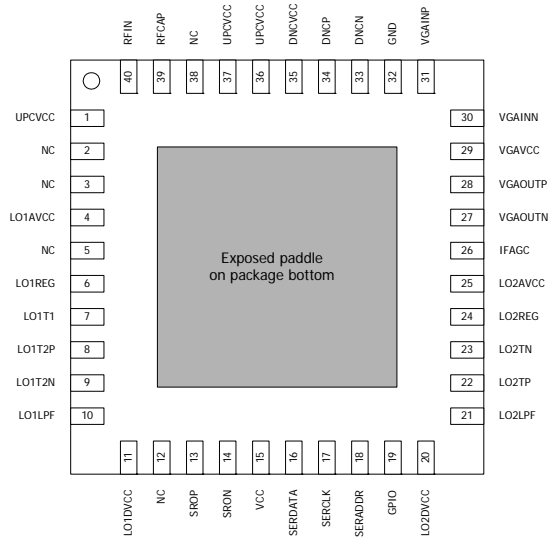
RFIN 40
RFCAP 39
NC 38
UPCVCC 37
UPCVCC 36
DNCVCC 35
DNCP 34
DNCN 33
GND 32
VGAINP 31

UPCVCC 1
NC 2
NC 3
LO1AVCC 4
NC 5
LO1REG 6
LO1T1 7
LO1T2P 8
LO1T2N 9
LO1LPF 10

Exposed paddle on package bottom

30 VGAINN
29 VGAVCC
28 VGAOUTP
27 VGAOUTN
26 IFAGC
25 LO2AVCC
24 LO2REG
23 LO2TN
22 LO2TP
21 LO2LPF

11 LO1DVCC
12 NC
13 SROP
14 SRON
15 VCC
16 SERDATA
17 SERCLK
18 SERADDR
19 GPIO
20 LO2DVCC